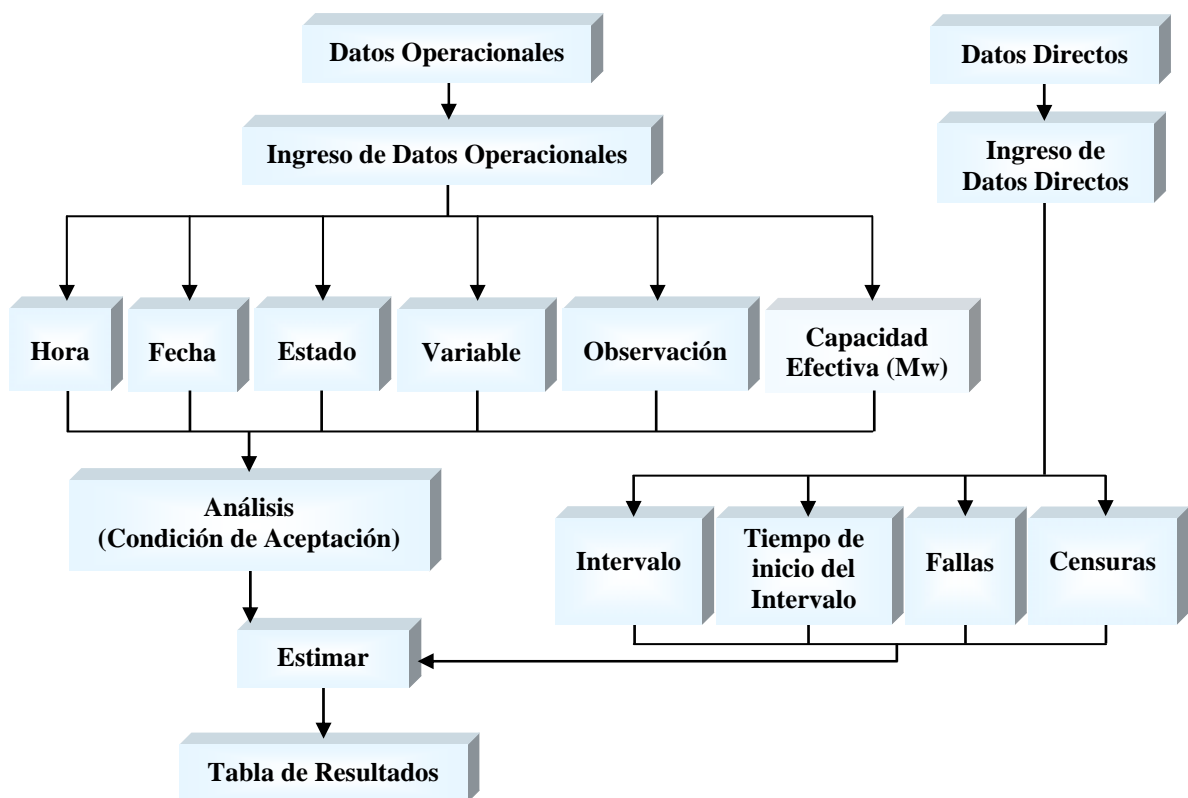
Datos Operacionales

Datos Directos

Ingreso de Datos Operacionales

Ingreso de Datos Directos

Hora

Fecha

Estado

Variable

Observación

Capacidad Efectiva (Mw)

Análisis (Condición de Aceptación)

Intervalo

Tiempo de inicio del Intervalo

Fallas

Censuras

Estimar

Tabla de Resultados